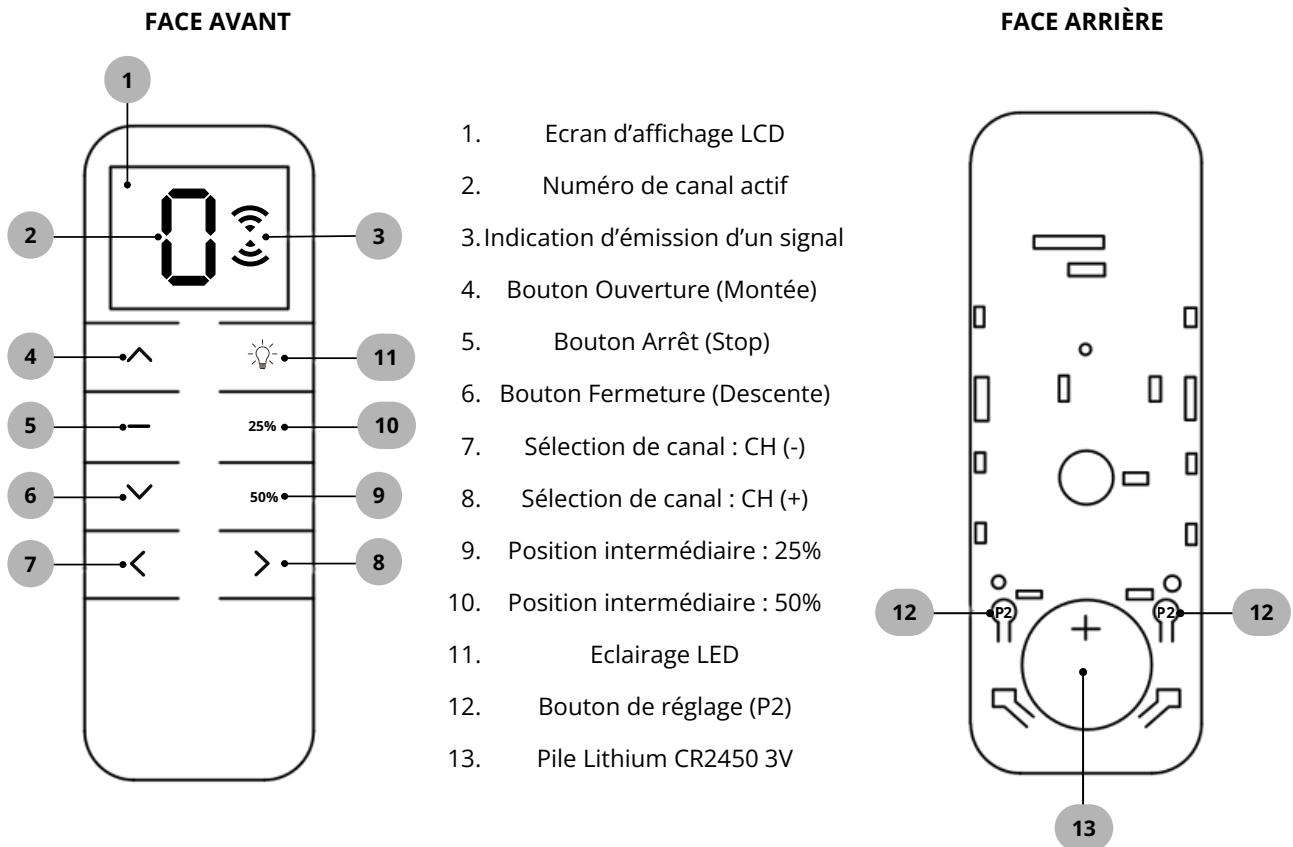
FACE AVANT

FACE ARRIÈRE

1

2

3

4

11

5

25%

10

6

50%

9

7

8

1. Ecran d'affichage LCD
2. Numéro de canal actif
3. Indication d'émission d'un signal
4. Bouton Ouverture (Montée)
5. Bouton Arrêt (Stop)
6. Bouton Fermeture (Descente)
7. Sélection de canal : CH (-)
8. Sélection de canal : CH (+)
9. Position intermédiaire : 25%
10. Position intermédiaire : 50%
11. Eclairage LED
12. Bouton de réglage (P2)
13. Pile Lithium CR2450 3V

12

P2

P2

12

+

13